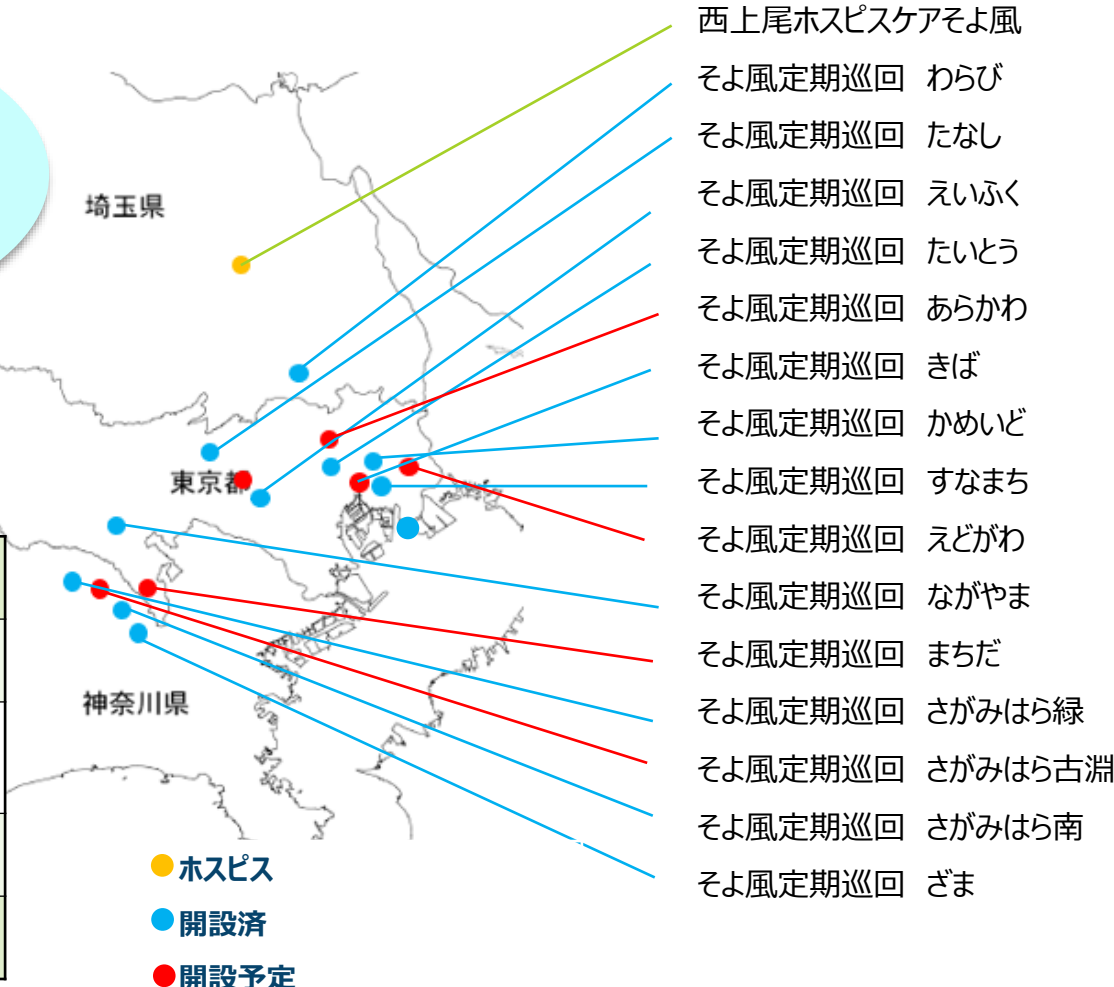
埼玉県

東京都

神奈川県

西上尾ホスピスケアそよ風
そよ風定期巡回　わらび
そよ風定期巡回　たなし
そよ風定期巡回　えいふく
そよ風定期巡回　たいとう
そよ風定期巡回　あらかわ
そよ風定期巡回　きば
そよ風定期巡回　かめいど
そよ風定期巡回　すなまち
そよ風定期巡回　えどがわ
そよ風定期巡回　ながやま
そよ風定期巡回　まちだ
そよ風定期巡回　さがみはら緑
そよ風定期巡回　さがみはら古淵
そよ風定期巡回　さがみはら南
そよ風定期巡回　ざま

ホスピス
開設済
開設予定